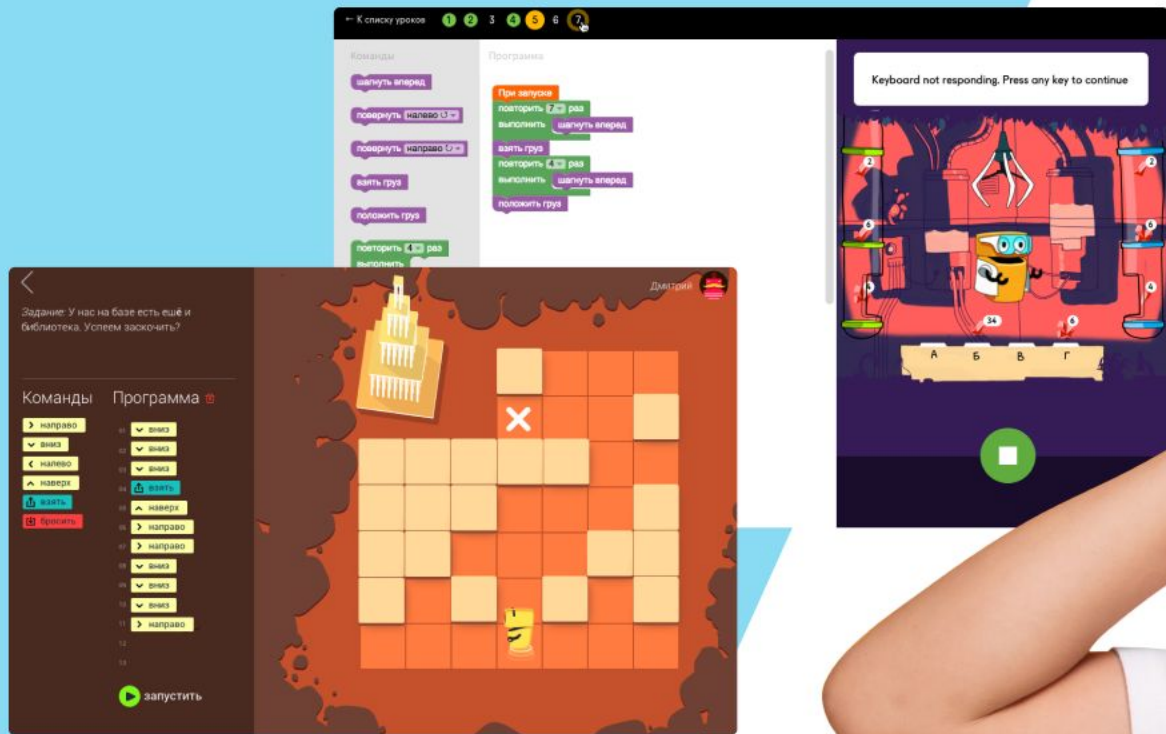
← К списку уроков 1 2 3 4 5 6 7

Команды

шагнуть вперед

повернуть налево ↺

повернуть направо ↻

взять груз

положить груз

повторить 4 раз
выполнить

Программа

При запуске
повторить 7 раз
выполнить шагнуть вперед
взять груз
повторить 4 раз
выполнить шагнуть вперед
положить груз

Keyboard not responding. Press any key to continue

2 2 6 6 4 4 34 6

А Б В Г

Дмитрий

Задание: У нас на базе есть ещё и библиотека. Успеем заскочить?

Команды

направо
вниз
налево
наверх
взять
бросить

Программа

01 вниз
02 вниз
03 вниз
04 взять
05 наверх
06 направо
07 направо
08 вниз
09 вниз
10 вниз
11 направо
12
13

запустить